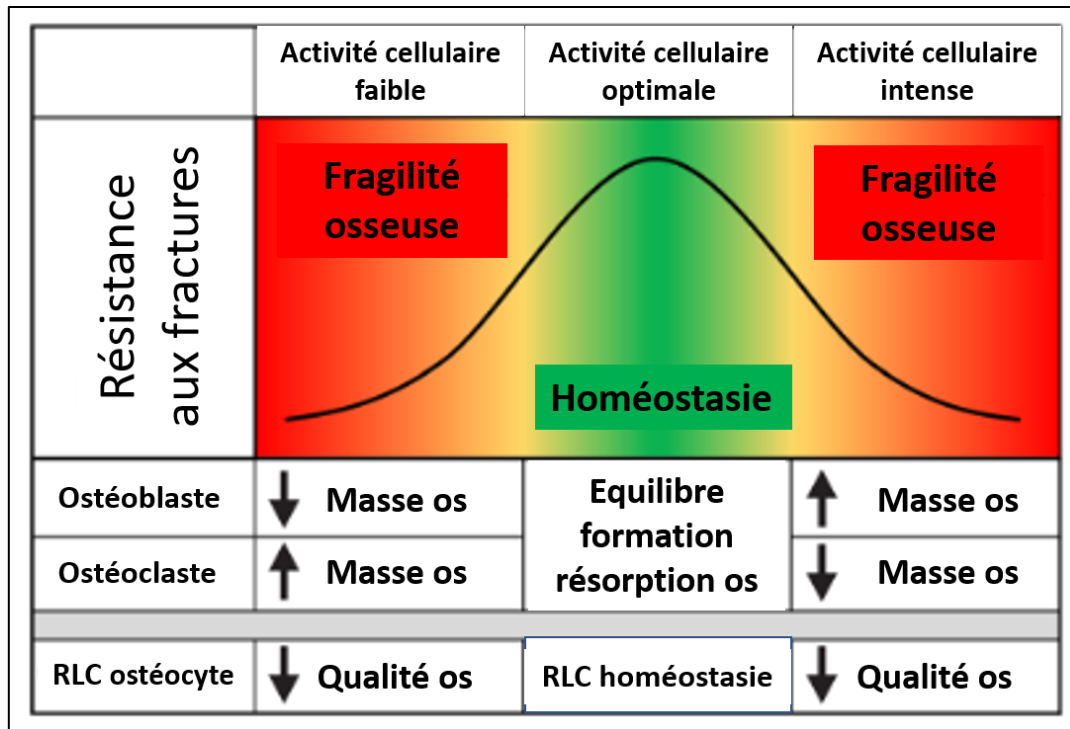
| | Activité cellulaire faible | Activité cellulaire optimale | Activité cellulaire intense |
|---|---|---|---|
| Résistance aux fractures | Fragilité osseuse | Homéostasie | Fragilité osseuse |
| Ostéoblaste | ↓ Masse os | Equilibre formation résorption os | ↑ Masse os |
| Ostéoclaste | ↑ Masse os | | ↓ Masse os |
| RLC ostéocyte | ↓ Qualité os | RLC homéostasie | ↓ Qualité os |